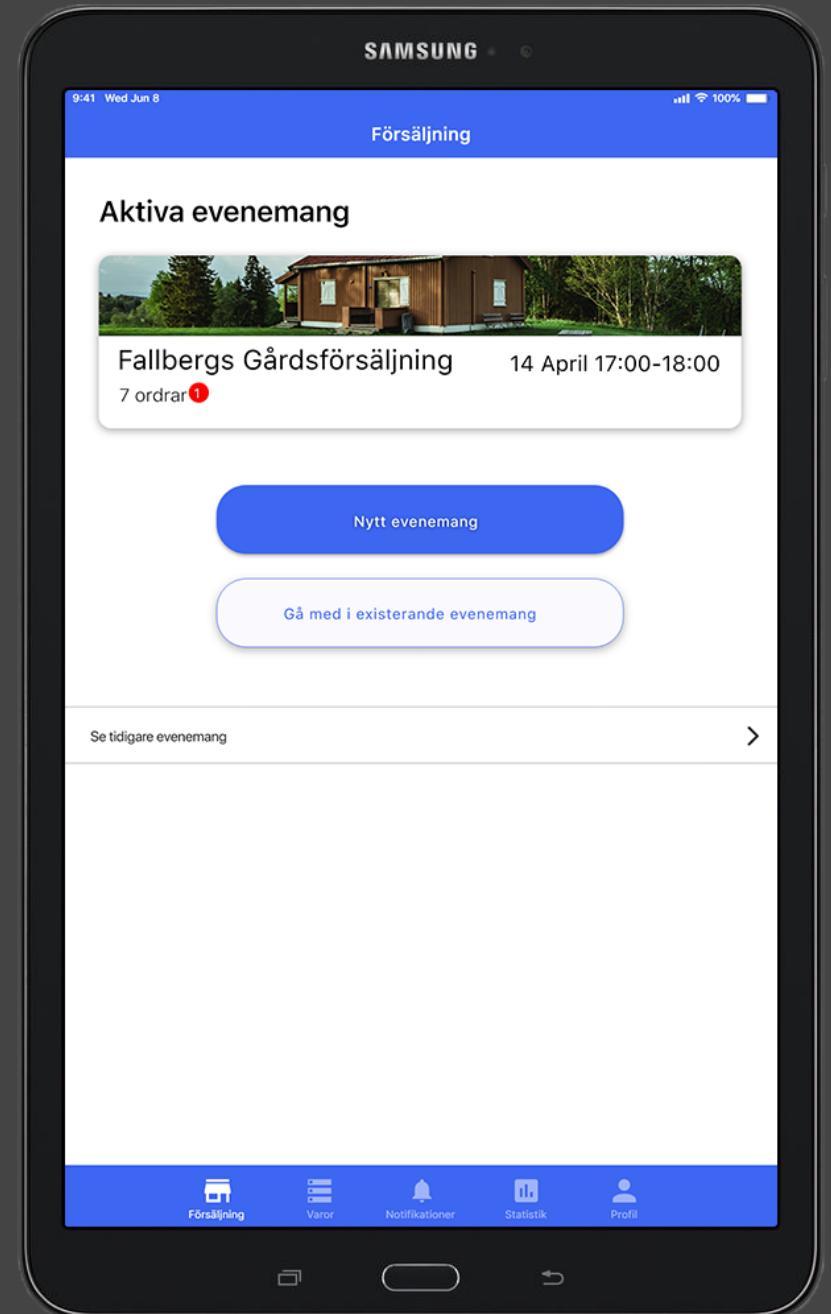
SAMSUNG

9:41 Wed Jun 8

100%

Försäljning

Aktiva evenemang

Fallbergs Gårdsförsäljning

14 April 17:00-18:00

7 ordrar 1

Nytt evenemang

Gå med i existerande evenemang

Se tidigare evenemang

Försäljning Varor Notifikationer Statistik Profil